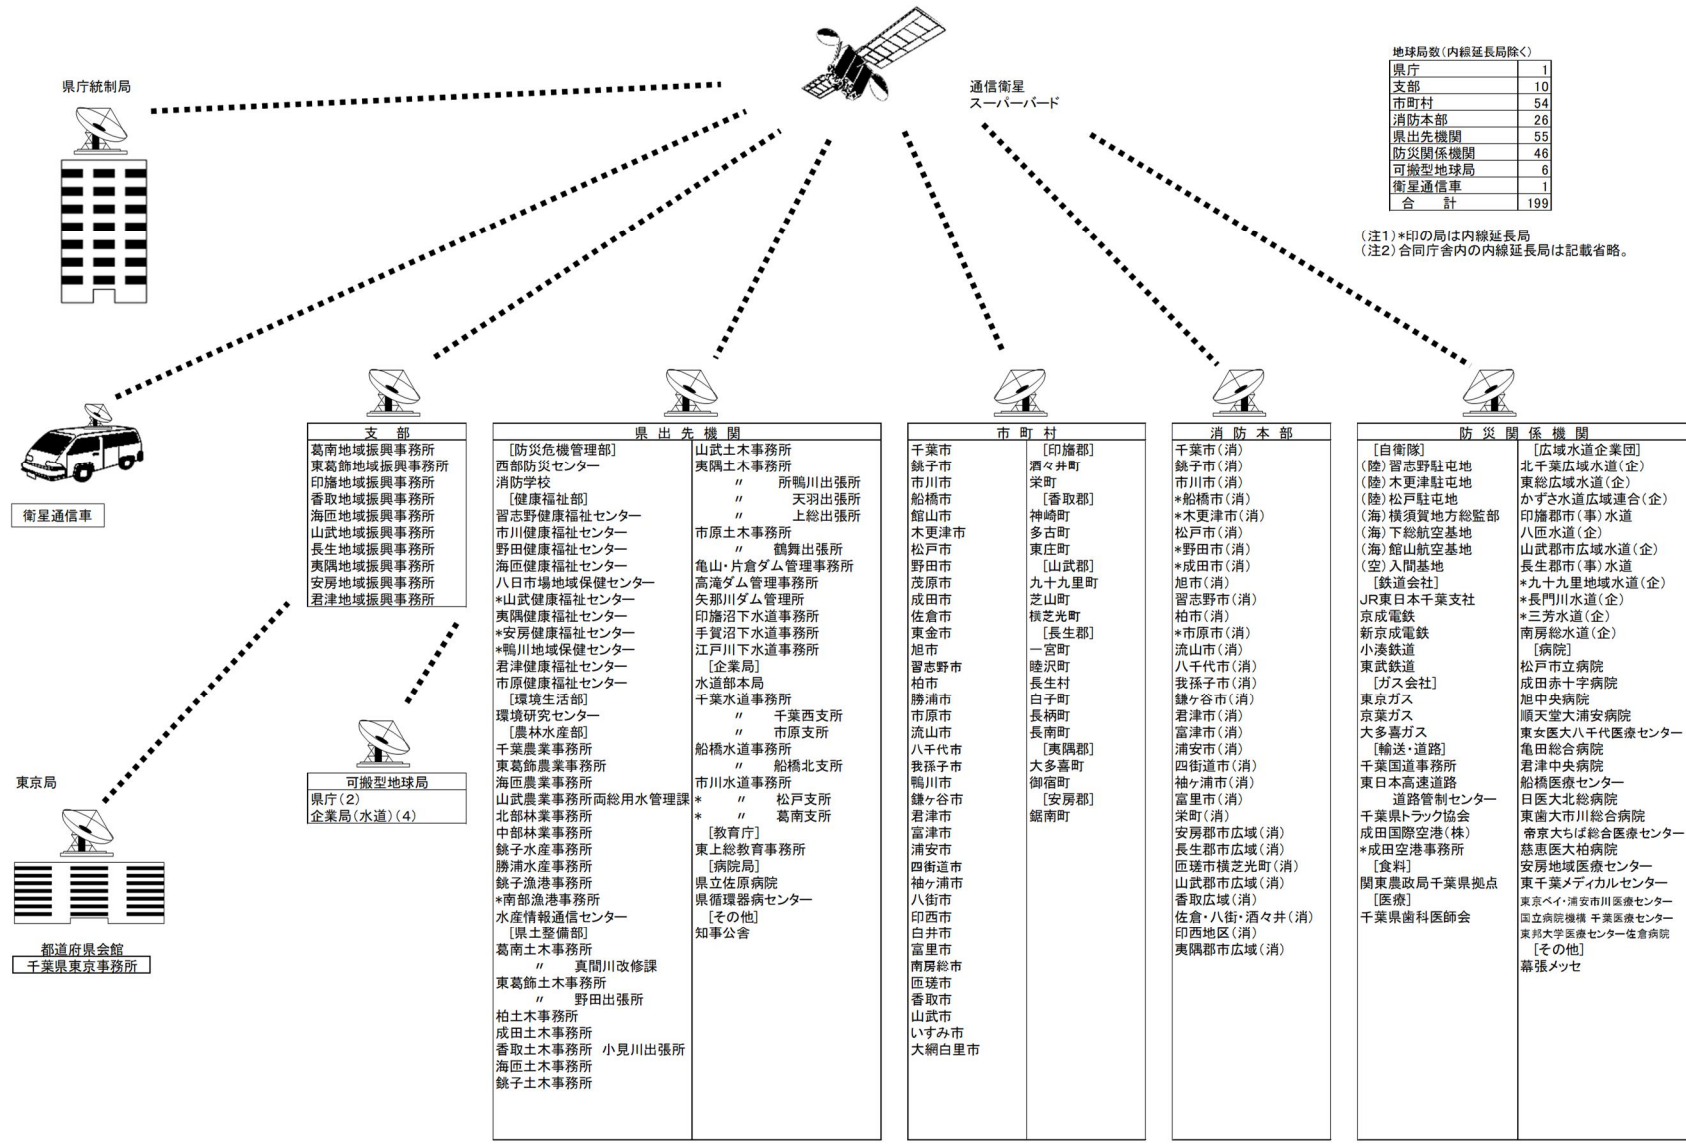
県庁統制局

通信衛星
スーパーバード

地球局数（内線延長局除く）

| 県庁 | 1 |
|---|---|
| 支部 | 10 |
| 市町村 | 54 |
| 消防本部 | 26 |
| 県出先機関 | 55 |
| 防災関係機関 | 46 |
| 可搬型地球局 | 6 |
| 衛星通信車 | 1 |
| 合　計 | 199 |

（注1）*印の局は内線延長局
（注2）合同庁舎内の内線延長局は記載省略。

衛星通信車

東京局

都道府県会館
千葉県東京事務所

支　部
葛南地域振興事務所
東葛飾地域振興事務所
印旛地域振興事務所
香取地域振興事務所
海匝地域振興事務所
山武地域振興事務所
長生地域振興事務所
夷隅地域振興事務所
安房地域振興事務所
君津地域振興事務所

可搬型地球局
県庁（2）
企業局（水道）（4）

県出先機関
［防災危機管理部］
西部防災センター
消防学校
［健康福祉部］
習志野健康福祉センター
市川健康福祉センター
野田健康福祉センター
海匝健康福祉センター
八日市場地域保健センター
*山武健康福祉センター
夷隅健康福祉センター
*安房健康福祉センター
*鴨川地域保健センター
君津健康福祉センター
市原健康福祉センター
［環境生活部］
環境研究センター
［農林水産部］
千葉農業事務所
東葛飾農業事務所
海匝農業事務所
山武農業事務所両総用水管理課
北部林業事務所
中部林業事務所
銚子水産事務所
勝浦水産事務所
銚子漁港事務所
*南部漁港事務所
水産情報通信センター
［県土整備部］
葛南土木事務所
〃　真間川改修課
東葛飾土木事務所
〃　野田出張所
柏土木事務所
成田土木事務所
香取土木事務所　小見川出張所
海匝土木事務所
銚子土木事務所
山武土木事務所
夷隅土木事務所
〃　所鴨川出張所
〃　天羽出張所
〃　上総出張所
市原土木事務所
〃　鶴舞出張所
亀山・片倉ダム管理事務所
高滝ダム管理事務所
矢那川ダム管理所
印旛沼下水道事務所
手賀沼下水道事務所
江戸川下水道事務所
［企業局］
水道部本局
千葉水道事務所
〃　千葉西支所
〃　市原支所
船橋水道事務所
〃　船橋北支所
市川水道事務所
*　〃　松戸支所
*　〃　葛南支所
［教育庁］
東上総教育事務所
［病院局］
県立佐原病院
県循環器病センター
［その他］
知事公舎

市町村
千葉市
銚子市
市川市
船橋市
館山市
木更津市
松戸市
野田市
茂原市
成田市
佐倉市
東金市
旭市
習志野市
柏市
勝浦市
市原市
流山市
八千代市
我孫子市
鴨川市
鎌ケ谷市
君津市
富津市
浦安市
四街道市
袖ケ浦市
八街市
印西市
白井市
富里市
南房総市
匝瑳市
香取市
山武市
いすみ市
大網白里市
［印旛郡］
酒々井町
栄町
［香取郡］
神崎町
多古町
東庄町
［山武郡］
九十九里町
芝山町
横芝光町
［長生郡］
一宮町
睦沢町
長生村
白子町
長柄町
長南町
［夷隅郡］
大多喜町
御宿町
［安房郡］
鋸南町

消防本部
千葉市（消）
銚子市（消）
市川市（消）
*船橋市（消）
*木更津市（消）
松戸市（消）
*野田市（消）
*成田市（消）
旭市（消）
習志野市（消）
柏市（消）
*市原市（消）
流山市（消）
八千代市（消）
我孫子市（消）
鎌ケ谷市（消）
君津市（消）
富津市（消）
浦安市（消）
四街道市（消）
袖ケ浦市（消）
富里市（消）
栄町（消）
安房郡市広域（消）
長生郡市広域（消）
匝瑳市横芝光町（消）
山武郡市広域（消）
香取広域（消）
佐倉・八街・酒々井（消）
印西地区（消）
夷隅郡市広域（消）

防災関係機関
［自衛隊］
（陸）習志野駐屯地
（陸）木更津駐屯地
（陸）松戸駐屯地
（海）横須賀地方総監部
（海）下総航空基地
（海）館山航空基地
（空）入間基地
［鉄道会社］
JR東日本千葉支社
京成電鉄
新京成電鉄
小湊鉄道
東武鉄道
［ガス会社］
東京ガス
京葉ガス
大多喜ガス
［輸送・道路］
千葉国道事務所
東日本高速道路
道路管制センター
千葉県トラック協会
成田国際空港（株）
*成田空港事務所
［食料］
関東農政局千葉県拠点
［医療］
千葉県歯科医師会
［広域水道企業団］
北千葉広域水道（企）
東総広域水道（企）
かずさ水道広域連合（企）
印旛郡市（事）水道
八匝水道（企）
山武郡市広域水道（企）
長生郡市（事）水道
*九十九里地域水道（企）
*長門川水道（企）
*三芳水道（企）
南房総水道（企）
［病院］
松戸市立病院
成田赤十字病院
旭中央病院
順天堂大浦安病院
東女医大八千代医療センター
亀田総合病院
君津中央病院
船橋医療センター
日医大北総病院
東歯大市川総合病院
帝京大ちば総合医療センター
慈恵医大柏病院
安房地域医療センター
東千葉メディカルセンター
東京ベイ・浦安市川医療センター
国立病院機構 千葉医療センター
東邦大学医療センター佐倉病院
［その他］
幕張メッセ